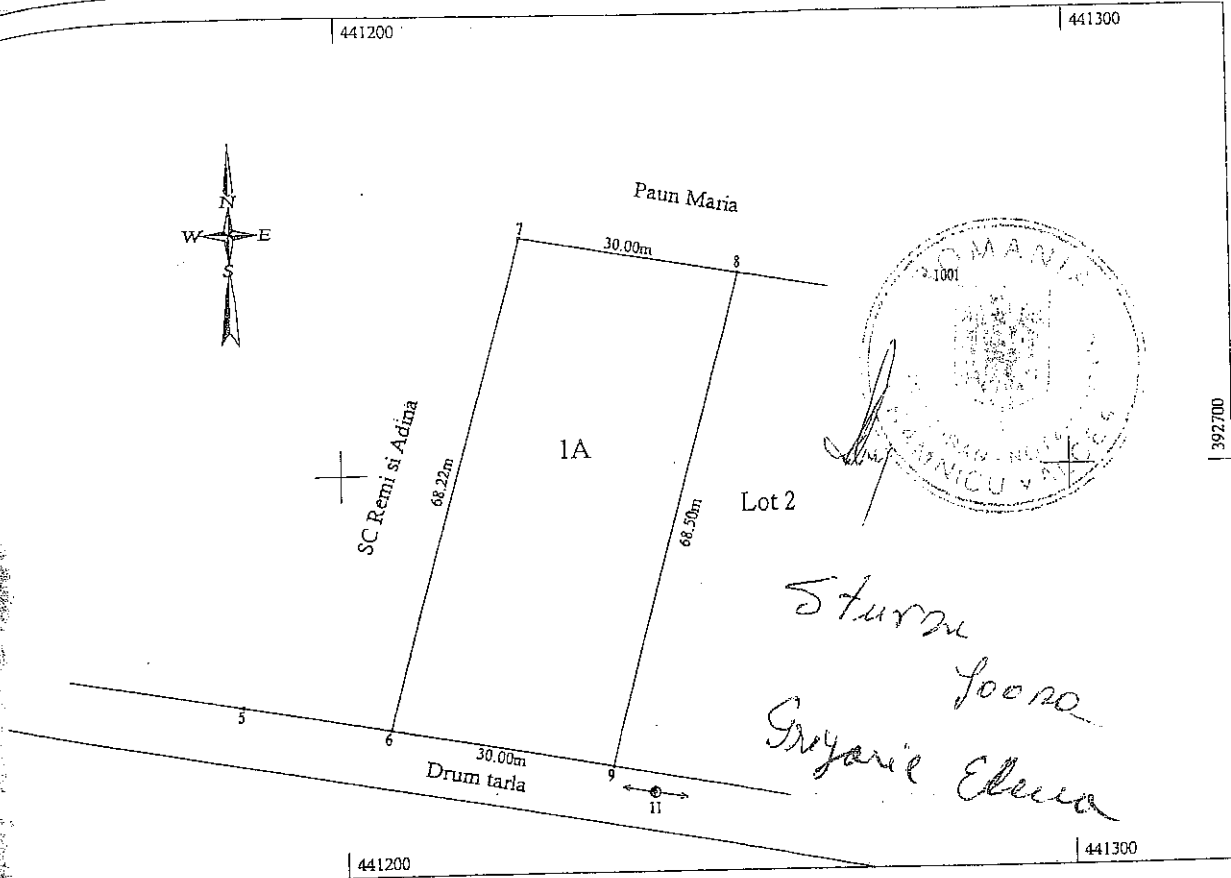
441200

441300

N
W
E
S

Paun Maria

7
30.00m
8

ROMANIA
1001
RAMNICU VALCEA

392700

SC Remi si Adina

68.22m

1A

68.50m

Lot 2

Sturza
Ioana
Grigorie Elena

5
6
30.00m
9
Drum tarla
11

441200

441300